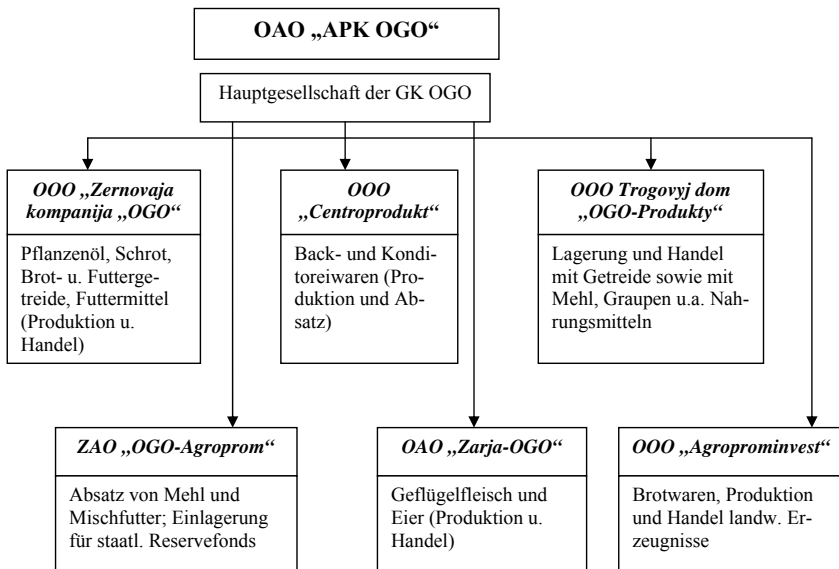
OAO „APK OGO“

Hauptgesellschaft der GK OGO

OOO „Zernovaja kompanija „OGO“

Pflanzenöl, Schrot, Brot- u. Futtergetreide, Futtermittel (Produktion u. Handel)

OOO „Centroprodukt“

Back- und Konditoreiwaren (Produktion und Absatz)

OOO Trogovyj dom „OGO-Produkty“

Lagerung und Handel mit Getreide sowie mit Mehl, Graupen u.a. Nahrungsmitteln

ZAO „OGO-Agroprom“

Absatz von Mehl und Mischfutter; Einlagerung für staatl. Reservefonds

OAO „Zarja-OGO“

Geflügelfleisch und Eier (Produktion u. Handel)

OOO „Agroprominvest“

Brotwaren, Produktion und Handel landw. Erzeugnisse